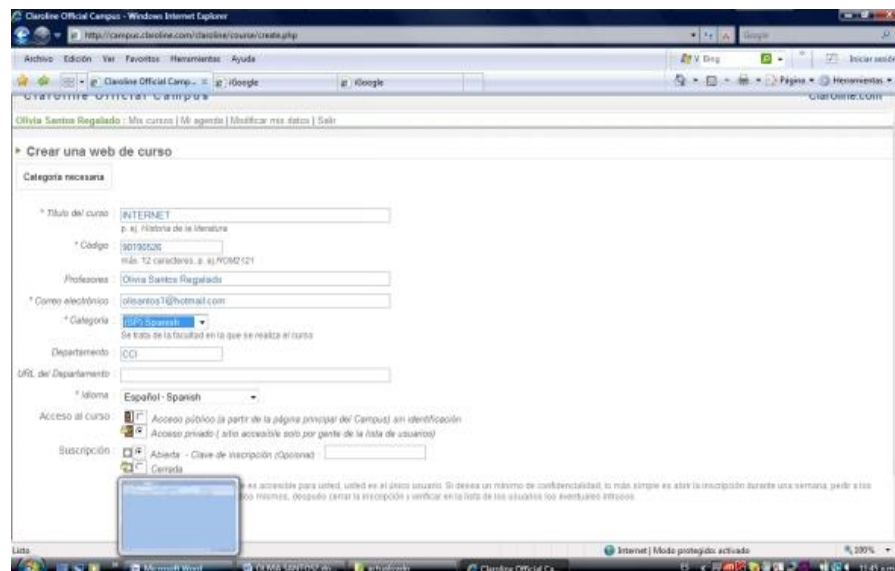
Claroline Official Campus - Windows Internet Explorer

http://campus.claroline.com/claroline/course/create.php

Archivo Edición Ver Favoritos Herramientas Ayuda

Claroline Official Camp... iGoogle iGoogle

Página Herramientas

Claroline Official Campus Claroline.com

Olivia Santos Regalado : Mis cursos | Mi agenda | Modificar mis datos | Salir

Crear una web de curso

Categoría necesaria

* Título del curso : INTERNET
p. ej. Historia de la literatura

* Código : 90190526
máx. 12 caracteres, p. ej ROM2121

Profesores : Olivia Santos Regalado

* Correo electrónico : olisantos1@hotmail.com

* Categoría : (SP) Spanish
Se trata de la facultad en la que se realiza el curso

Departamento : CCI

URL del Departamento :

* Idioma : Español - Spanish

Acceso al curso : Acceso público (a partir de la página principal del Campus) sin identificación
Acceso privado ( sitio accesible solo por gente de la lista de usuarios)

Suscripción : Abierta - Clave de inscripción (Opcional) :
Cerrada

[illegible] es accesible para usted, usted es el único usuario. Si desea un mínimo de confidencialidad, lo más simple es abrir la inscripción durante una semana, pedir a los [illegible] mismos, después cerrar la inscripción y verificar en la lista de los usuarios los eventuales intrusos.

Listo Internet | Modo protegido: activado 100%

Microsoft Word OLIVIA SANTOS R... actualizado Claroline Official Ca... 11:45 a.m.